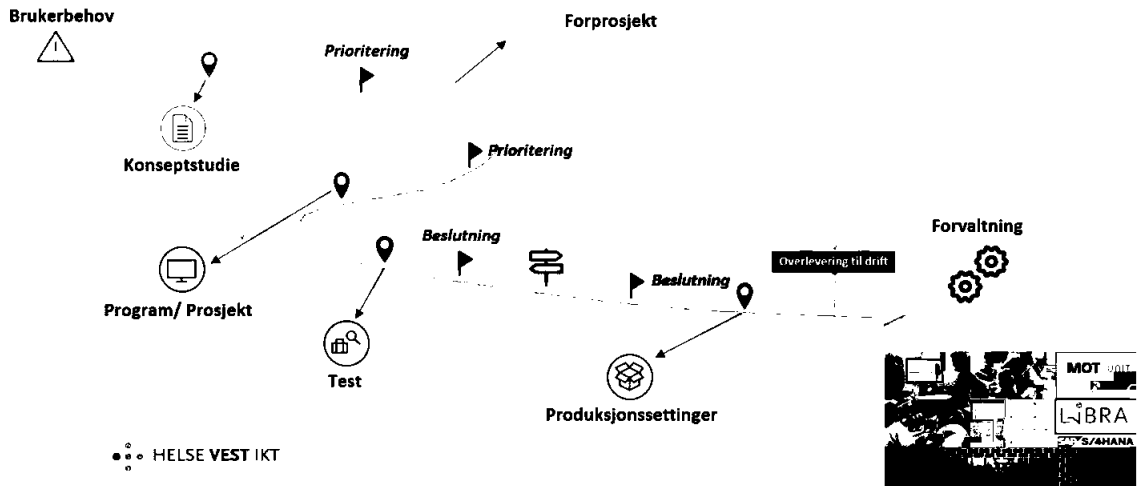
Brukerbehov

Forprosjekt

Prioritering

Konseptstudie

Prioritering

Program/ Prosjekt

Beslutning

Test

Beslutning

Overlevering til drift

Forvaltning

Produksjonssettinger

HELSE VEST IKT

MOT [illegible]

LIBRA

S/4HANA